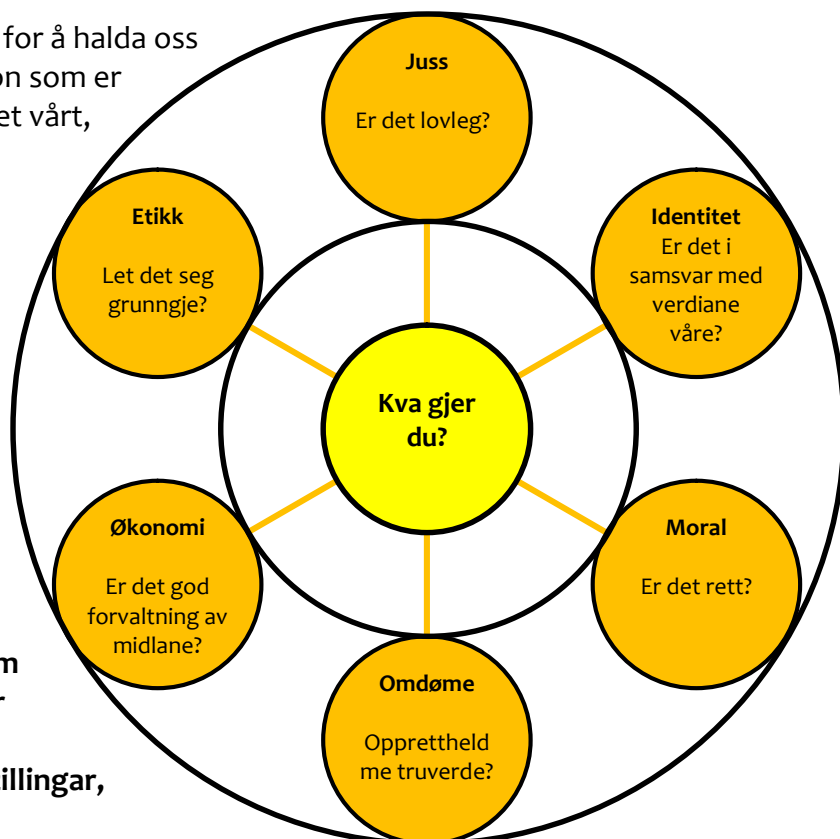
for å halda oss
on som er
et vårt,

m
r

illingar,

Juss

Er det lovleg?

Etikk

Let det seg grunngje?

Identitet
Er det i samsvar med verdiane våre?

Kva gjer du?

Økonomi

Er det god forvaltning av midlane?

Moral

Er det rett?

Omdøme

Opprettheld me truverde?